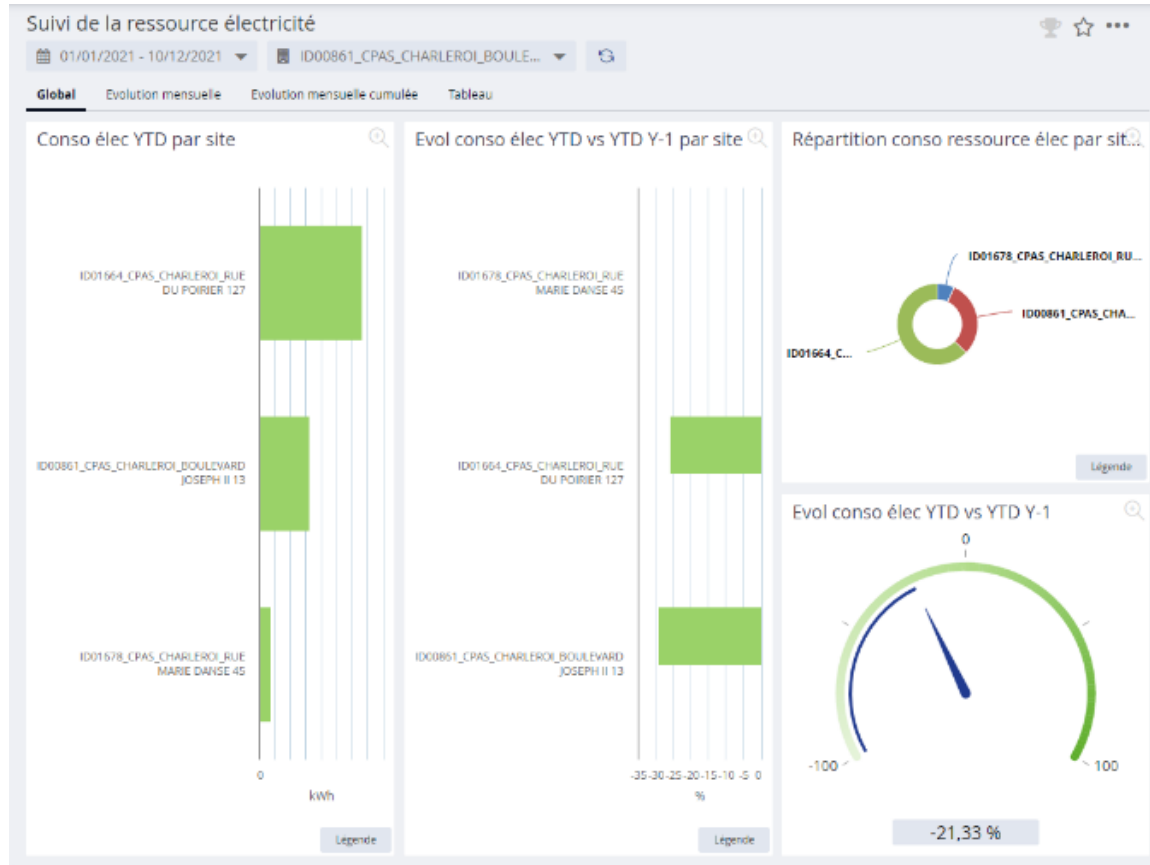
Suivi de la ressource électricité

01/01/2021 - 10/12/2021 ▾   ID00861_CPAS_CHARLEROI_BOULE... ▾

Global   Evolution mensuelle   Evolution mensuelle cumulée   Tableau

Conso élec YTD par site

ID01664_CPAS_CHARLEROI_RUE DU POIRIER 127

ID00861_CPAS_CHARLEROI_BOULEVARD JOSEPH II 13

ID01678_CPAS_CHARLEROI_RUE MARIE DANSE 45

0

kWh

Légende

Evol conso élec YTD vs YTD Y-1 par site

ID01678_CPAS_CHARLEROI_RUE MARIE DANSE 45

ID01664_CPAS_CHARLEROI_RUE DU POIRIER 127

ID00861_CPAS_CHARLEROI_BOULEVARD JOSEPH II 13

-35 -30 -25 -20 -15 -10 -5 0

%

Légende

Répartition conso ressource élec par sit...

ID01678_CPAS_CHARLEROI_RU...

ID00861_CPAS_CHA...

ID01664_C...

Légende

Evol conso élec YTD vs YTD Y-1

0

-100

100

-21,33 %